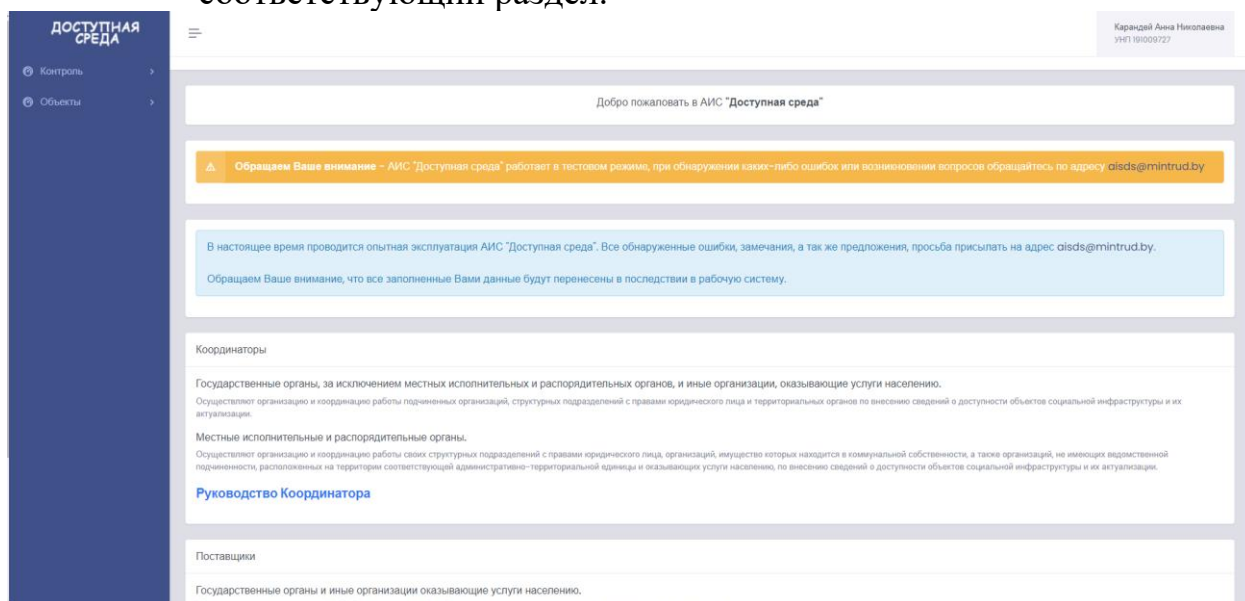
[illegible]

ДОСТУПНАЯ СРЕДА

Контроль

Объекты

Карандей Анна Николаевна
УНП 191009727

Добро пожаловать в АИС "**Доступная среда**"

**Обращаем Ваше внимание** - АИС "Доступная среда" работает в тестовом режиме, при обнаружении каких-либо ошибок или возникновении вопросов обращайтесь по адресу aisds@mintrud.by

В настоящее время проводится опытная эксплуатация АИС "Доступная среда". Все обнаруженные ошибки, замечания, а так же предложения, просьба присылать на адрес aisds@mintrud.by.

Обращаем Ваше внимание, что все заполненные Вами данные будут перенесены в последствии в рабочую систему.

Координаторы

Государственные органы, за исключением местных исполнительных и распорядительных органов, и иные организации, оказывающие услуги населению.

Осуществляют организацию и координацию работы подчиненных организаций, структурных подразделений с правами юридического лица и территориальных органов по внесению сведений о доступности объектов социальной инфраструктуры и их актуализации.

Местные исполнительные и распорядительные органы.

Осуществляют организацию и координацию работы своих структурных подразделений с правами юридического лица, организаций, имущество которых находится в коммунальной собственности, а также организаций, не имеющих ведомственной подчиненности, расположенных на территории соответствующей административно-территориальной единицы и оказывающих услуги населению, по внесению сведений о доступности объектов социальной инфраструктуры и их актуализации.

Руководство Координатора

Поставщики

Государственные органы и иные организации оказывающие услуги населению.